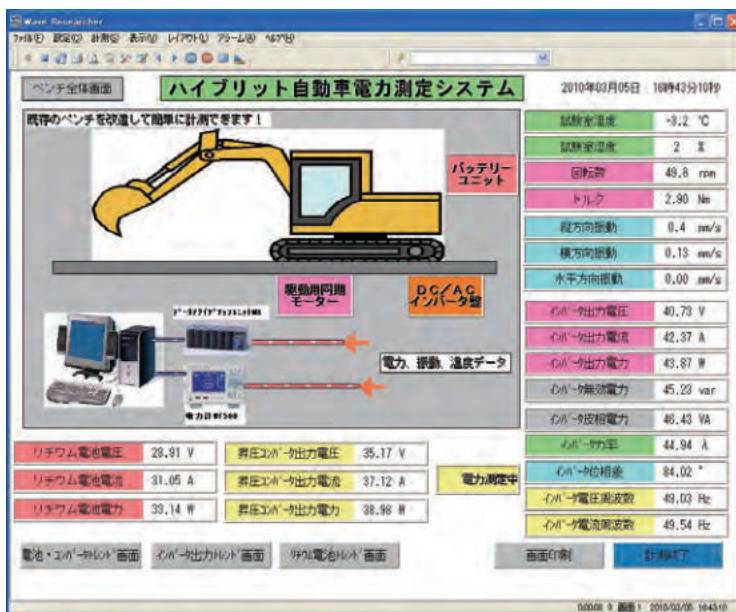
Wave Researcher

ファイル(F) 設定(C) 計測(S) 表示(V) レイアウト(L) アラーム(A) ヘルプ(H)

ベンチ全体画面

ハイブリット自動車電力測定システム

2010年03月05日 16時43分10秒

既存のベンチを改造して簡単に計測できます！

バッテリーユニット

駆動用同期モーター

DC/ACインバータ盤

データロガー

電力計WT500

電力、振動、温度データ

| 試験室温度 | -3.2 ℃ |
|---|---|
| 試験室湿度 | 2 % |
| 回転数 | 49.8 rpm |
| トルク | 2.90 Nm |
| 縦方向振動 | 0.4 mm/s |
| 横方向振動 | 0.13 mm/s |
| 水平方向振動 | 0.00 mm/s |
| インバータ出力電圧 | 40.73 V |
| インバータ出力電流 | 42.37 A |
| インバータ出力電力 | 43.87 W |
| インバータ無効電力 | 45.23 var |
| インバータ皮相電力 | 46.43 VA |
| インバータ力率 | 44.94 λ |
| インバータ位相差 | 84.02 ° |
| インバータ電圧周波数 | 49.03 Hz |
| インバータ電流周波数 | 49.54 Hz |

| リチウム電池電圧 | 28.81 V |
|---|---|
| リチウム電池電流 | 31.05 A |
| リチウム電池電力 | 33.14 W |

| 昇圧コンバータ出力電圧 | 35.17 V |
|---|---|
| 昇圧コンバータ出力電流 | 37.12 A |
| 昇圧コンバータ出力電力 | 38.98 W |

電力測定中

電池・コンバータトレンド画面 インバータ出力トレンド画面 リチウム電池トレンド画面 画面印刷 計測終了

00000 0 画面1 2010/03/05 16:43:10